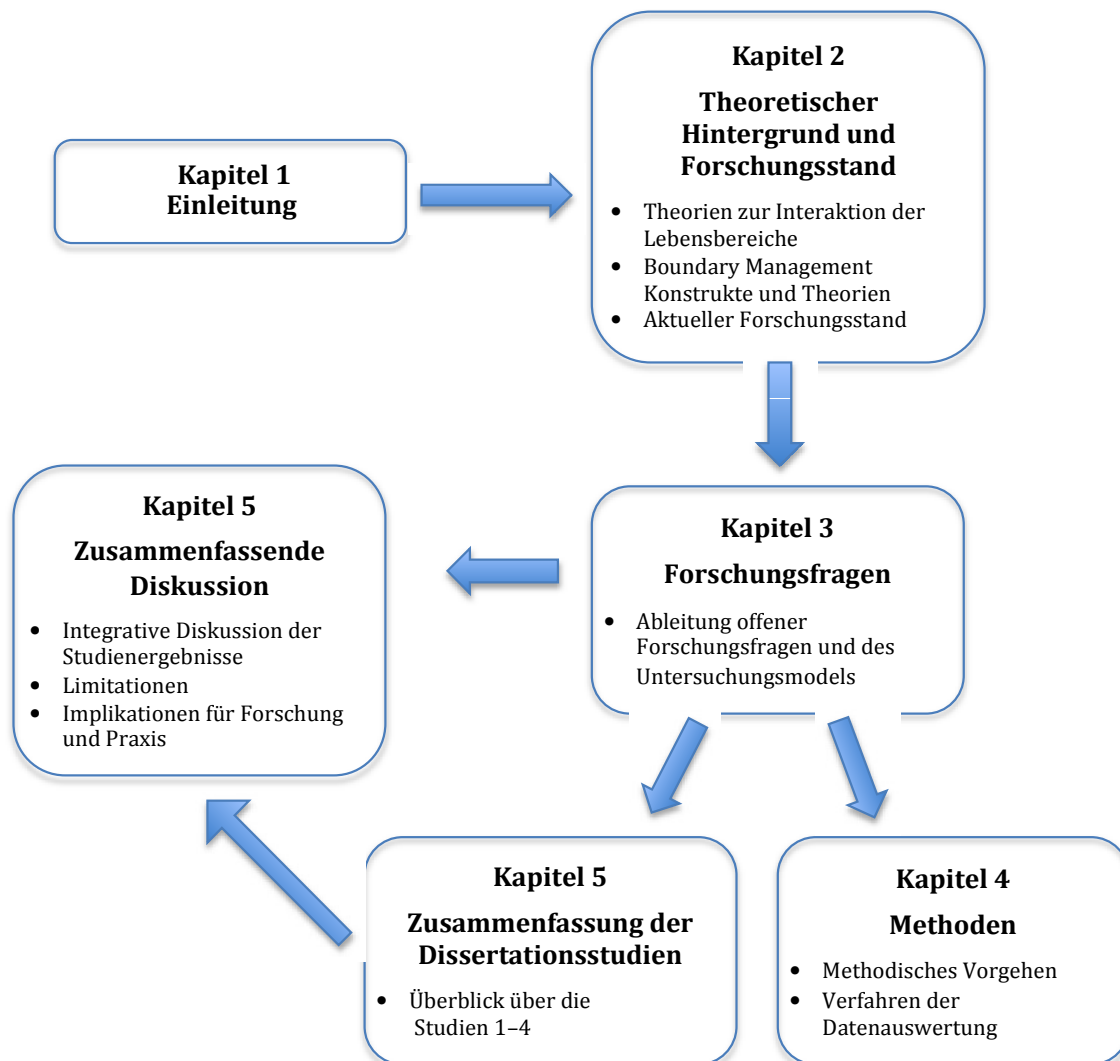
Kapitel 1
Einleitung

Kapitel 2
Theoretischer Hintergrund und Forschungsstand

- Theorien zur Interaktion der Lebensbereiche
- Boundary Management Konstrukte und Theorien
- Aktueller Forschungsstand

Kapitel 3
Forschungsfragen

- Ableitung offener Forschungsfragen und des Untersuchungsmodels

Kapitel 4
Methoden

- Methodisches Vorgehen
- Verfahren der Datenauswertung

Kapitel 5
Zusammenfassung der Dissertationsstudien

- Überblick über die Studien 1–4

Kapitel 5
Zusammenfassende Diskussion

- Integrative Diskussion der Studienergebnisse
- Limitationen
- Implikationen für Forschung und Praxis